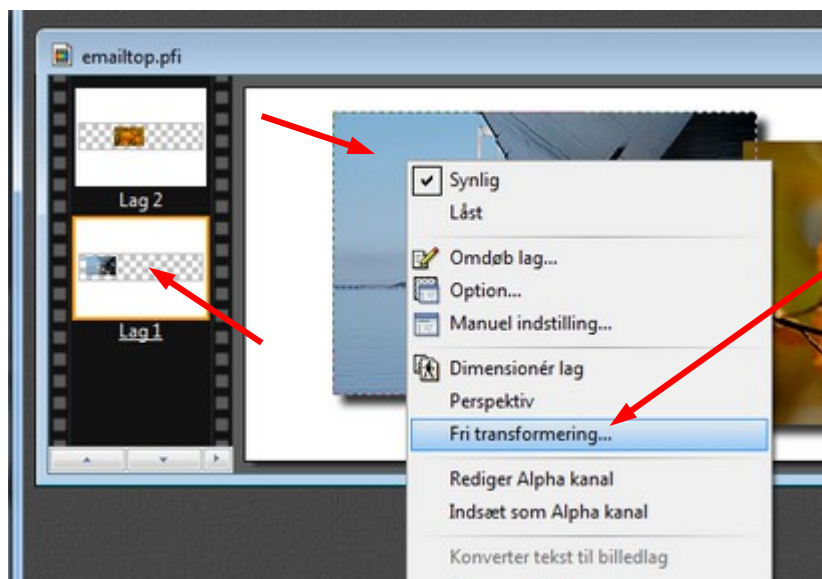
emailtop.pfi

Lag 2

Lag 1

Synlig
Låst

Omdøb lag...
Option...
Manuel indstilling...

Dimensionér lag
Perspektiv
Fri transformering...

Rediger Alpha kanal
Indsæt som Alpha kanal

Konverter tekst til billedlag